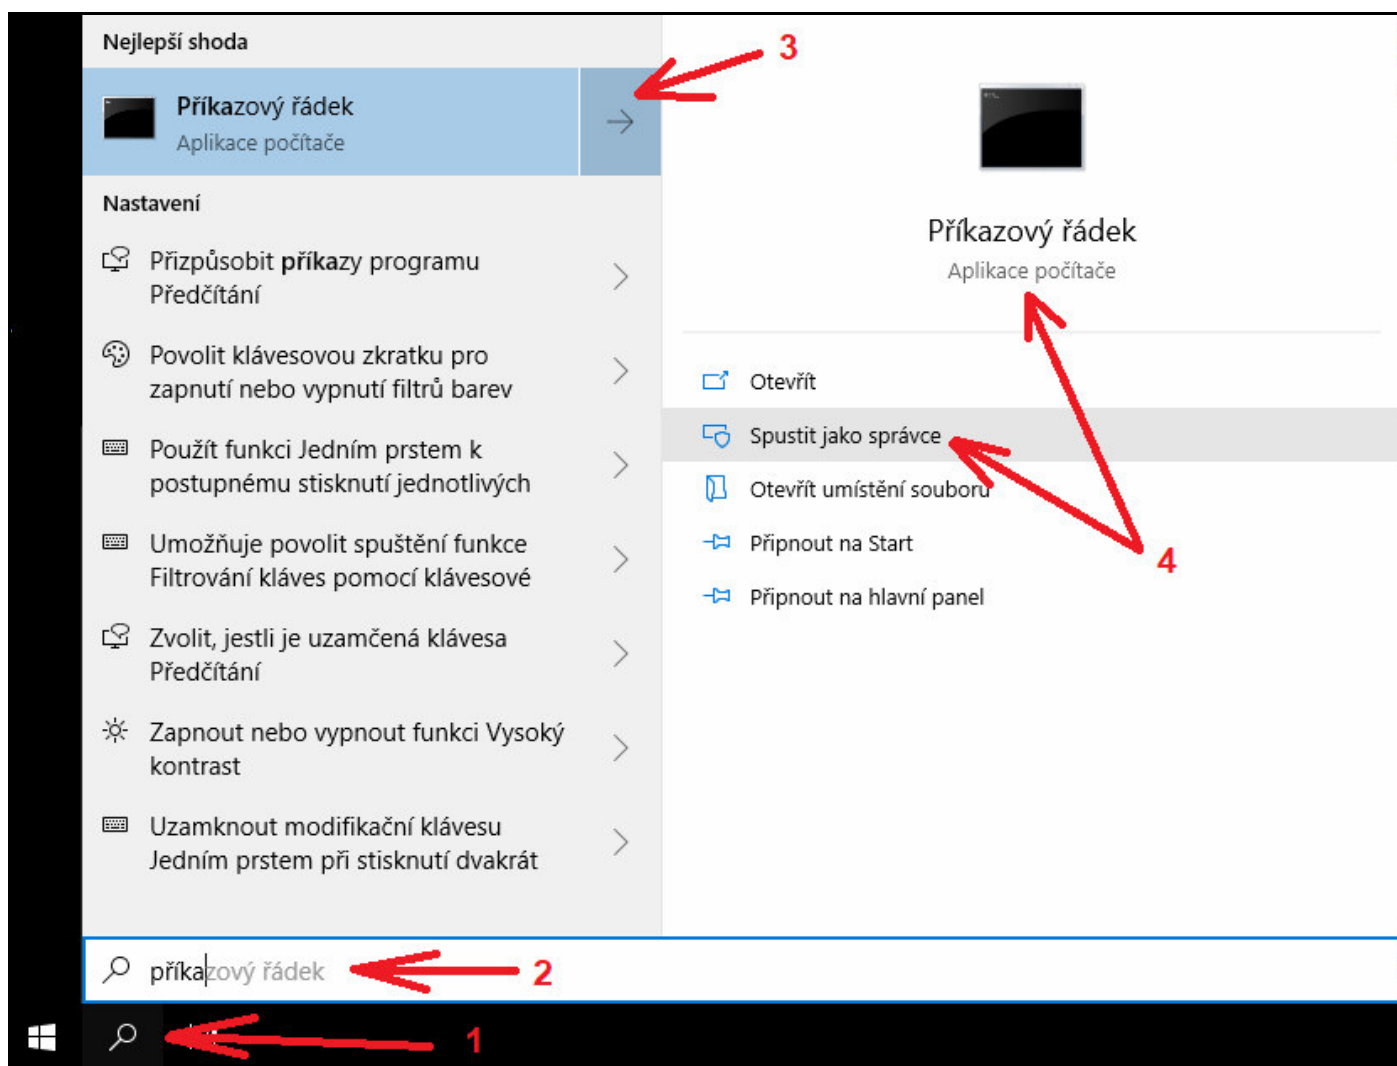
Nejlepší shoda

Příkazový řádek
Aplikace počítače

Nastavení

Přizpůsobit příkazy programu Předčítání

Povolit klávesovou zkratku pro zapnutí nebo vypnutí filtrů barev

Použít funkci Jedním prstem k postupnému stisknutí jednotlivých

Umožňuje povolit spuštění funkce Filtrování kláves pomocí klávesové

Zvolit, jestli je uzamčená klávesa Předčítání

Zapnout nebo vypnout funkci Vysoký kontrast

Uzamknout modifikační klávesu Jedním prstem při stisknutí dvakrát

Příkazový řádek
Aplikace počítače

Otevřít
Spustit jako správce
Otevřít umístění souboru
Připnout na Start
Připnout na hlavní panel

příkazový řádek

3
4
2
1